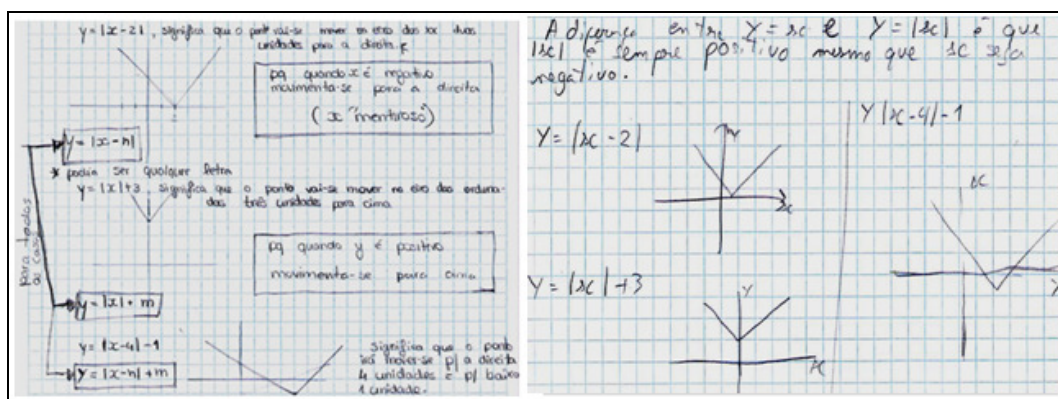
$y = |x-2|$, significa que o pont vai-se mover no eixo das xx duas unidades para a direita.

pq quando $x$ é negativo movimenta-se para a direita
( $x$ "mentiroso")

$y = |x-h|$

* podia ser qualquer letra
$y = |x|+3$, significa que o ponto vai-se mover no eixo das ordenadas três unidade para cima

pq quando $y$ é positivo movimenta-se para cima

para todos os casos

$y = |x| + m$

$y = |x-4| - 1$

$y = |x-h| + m$

significa que o ponto irá mover-se p/ a direita 4 unidades e p/ baixo 1 unidade.

A diferença entre $y = x$ e $y = |x|$ é que $|x|$ é sempre positivo mesmo que $x$ seja negativo.

$y = |x-2|$

$y$

$x$

$y |x-4| - 1$

$x$

$y = |x| + 3$

$y$

$x$